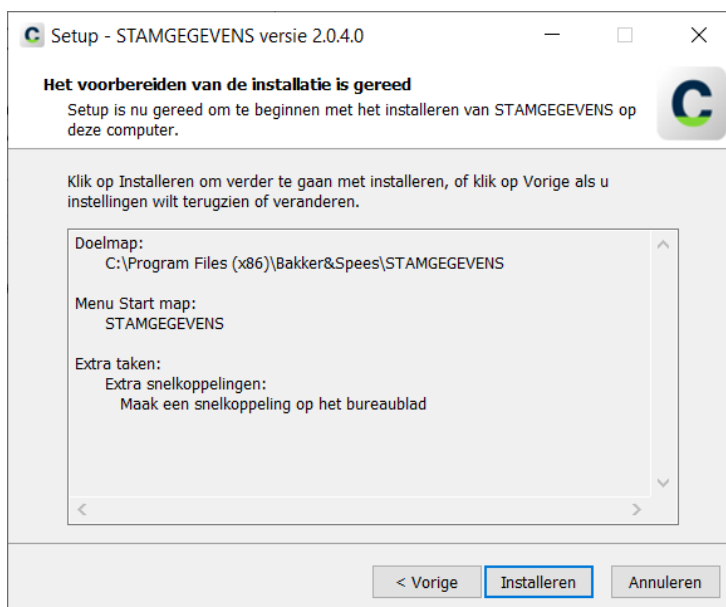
Setup - STAMGEGEVENS versie 2.0.4.0

Het voorbereiden van de installatie is gereed

Setup is nu gereed om te beginnen met het installeren van STAMGEGEVENS op deze computer.

Klik op Installeren om verder te gaan met installeren, of klik op Vorige als u instellingen wilt terugzien of veranderen.

Doelmap:
C:\Program Files (x86)\Bakker&Spees\STAMGEGEVENS

Menu Start map:
STAMGEGEVENS

Extra taken:
Extra snelkoppelingen:
Maak een snelkoppeling op het bureaublad

< Vorige
Installeren
Annuleren